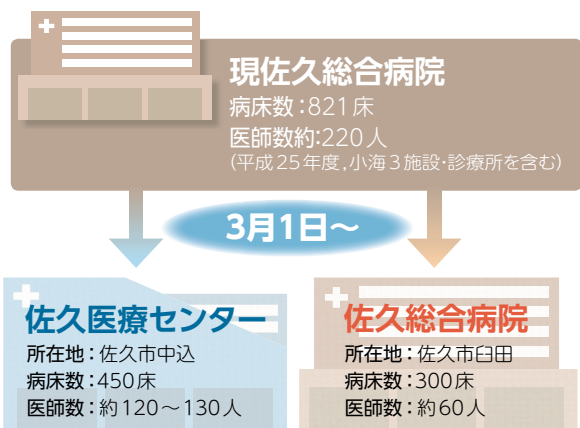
現佐久総合病院
病床数：821床
医師数約：220人
（平成25年度，小海３施設・診療所を含む）

3月1日～

佐久医療センター
所在地：佐久市中込
病床数：450床
医師数：約120～130人

佐久総合病院
所在地：佐久市臼田
病床数：300床
医師数：約60人